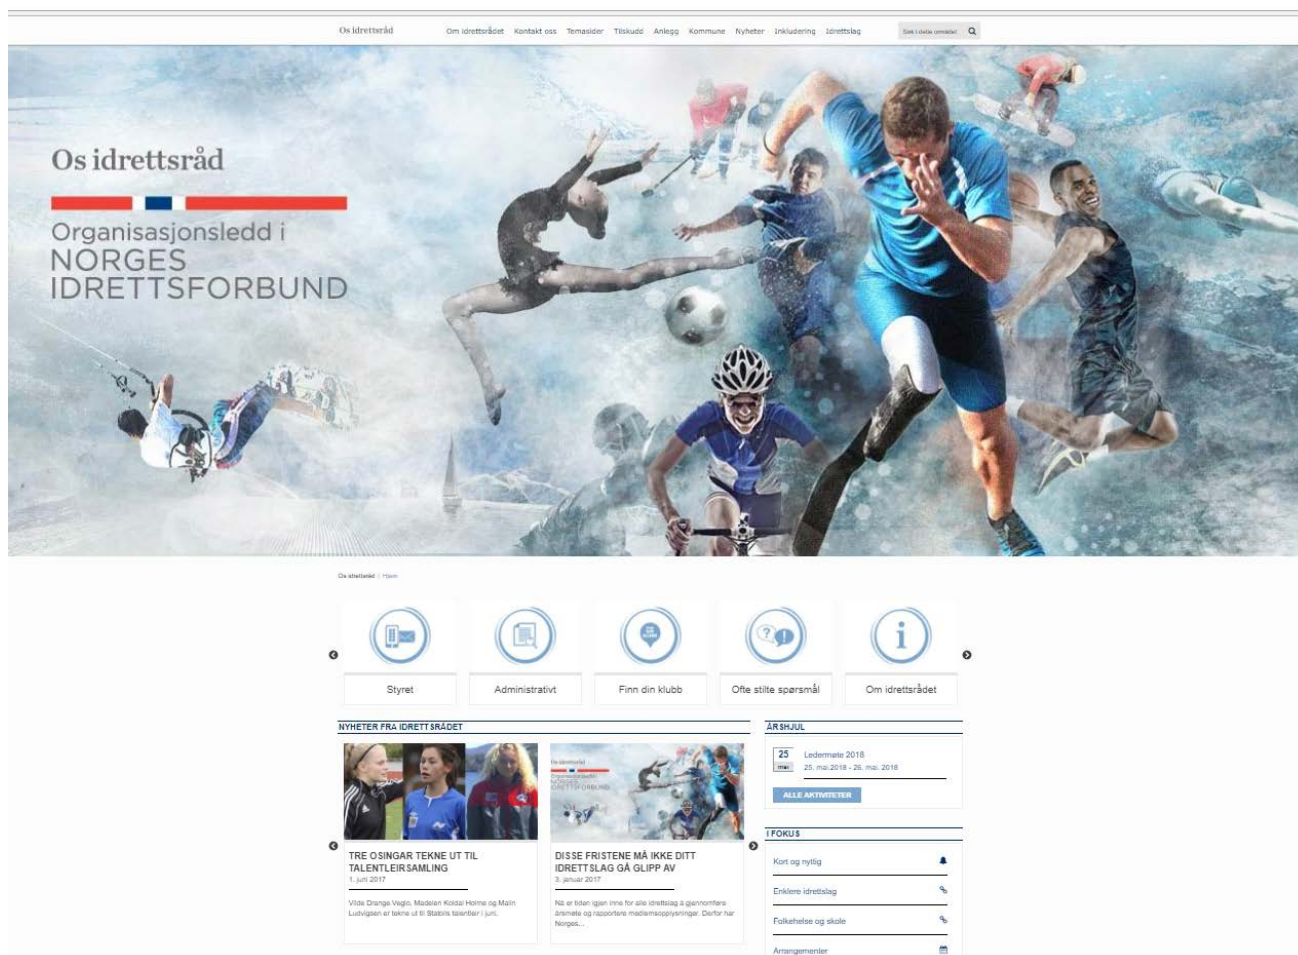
Os idrettsråd

Om idrettsrådet Kontakt oss Temasider Tilskudd Anlegg Kommune Nyheter Inkludering Idrettslag

Søk i dette området

Os idrettsråd

Organisasjonsledd i NORGES IDRETTSFORBUND

Os idrettsråd / Hjem

Styret

Administrativt

Finn din klubb

Ofte stilte spørsmål

Om idrettsrådet

NYHETER FRA IDRETTSRÅDET

TRE OSINGAR TEKNE UT TIL TALENTLEIRSAMLING
1. juni 2017

Vilde Drange Vegis, Madelen Koldal Holme og Malin Ludvigsen er tekne ut til Statoils talentleir i juni.

DISSE FRISTENE MÅ IKKE DITT IDRETTSLAG GÅ GLIPP AV
3. januar 2017

Nå er tiden igjen inne for alle idrettslag å gjennomføre årsmøte og rapportere medlemsopplysninger. Derfor har Norges...

ÅRSHJUL

25 mai
Ledermøte 2018
25. mai 2018 - 26. mai 2018

ALLE AKTIVITETER

I FOKUS

Kort og nyttig

Enklere idrettslag

Folkehelse og skole

Arrangementer